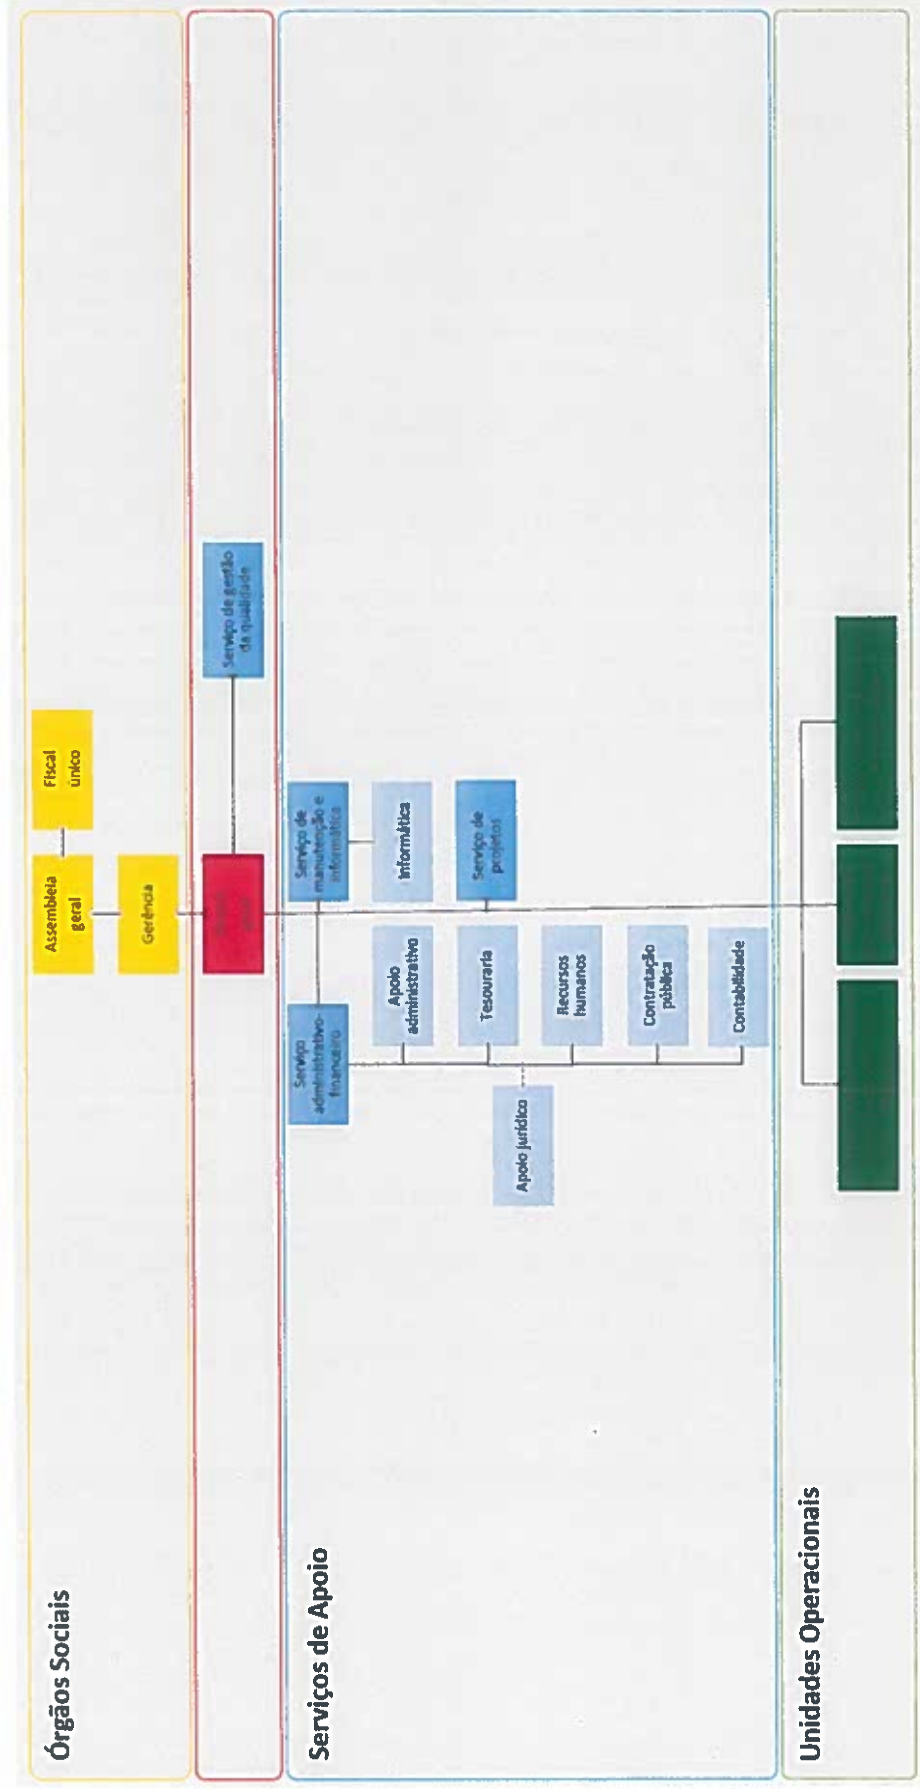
Órgãos Sociais

Assembleia geral

Fiscal único

Gerência

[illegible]

Serviço de gestão da qualidade

Serviços de Apoio

Serviço de manutenção e informática

Informática

Serviço de projetos

Serviço administrativo-financeiro

Apoio administrativo

Tesouraria

Recursos humanos

Contratação pública

Contabilidade

Apoio jurídico

Unidades Operacionais